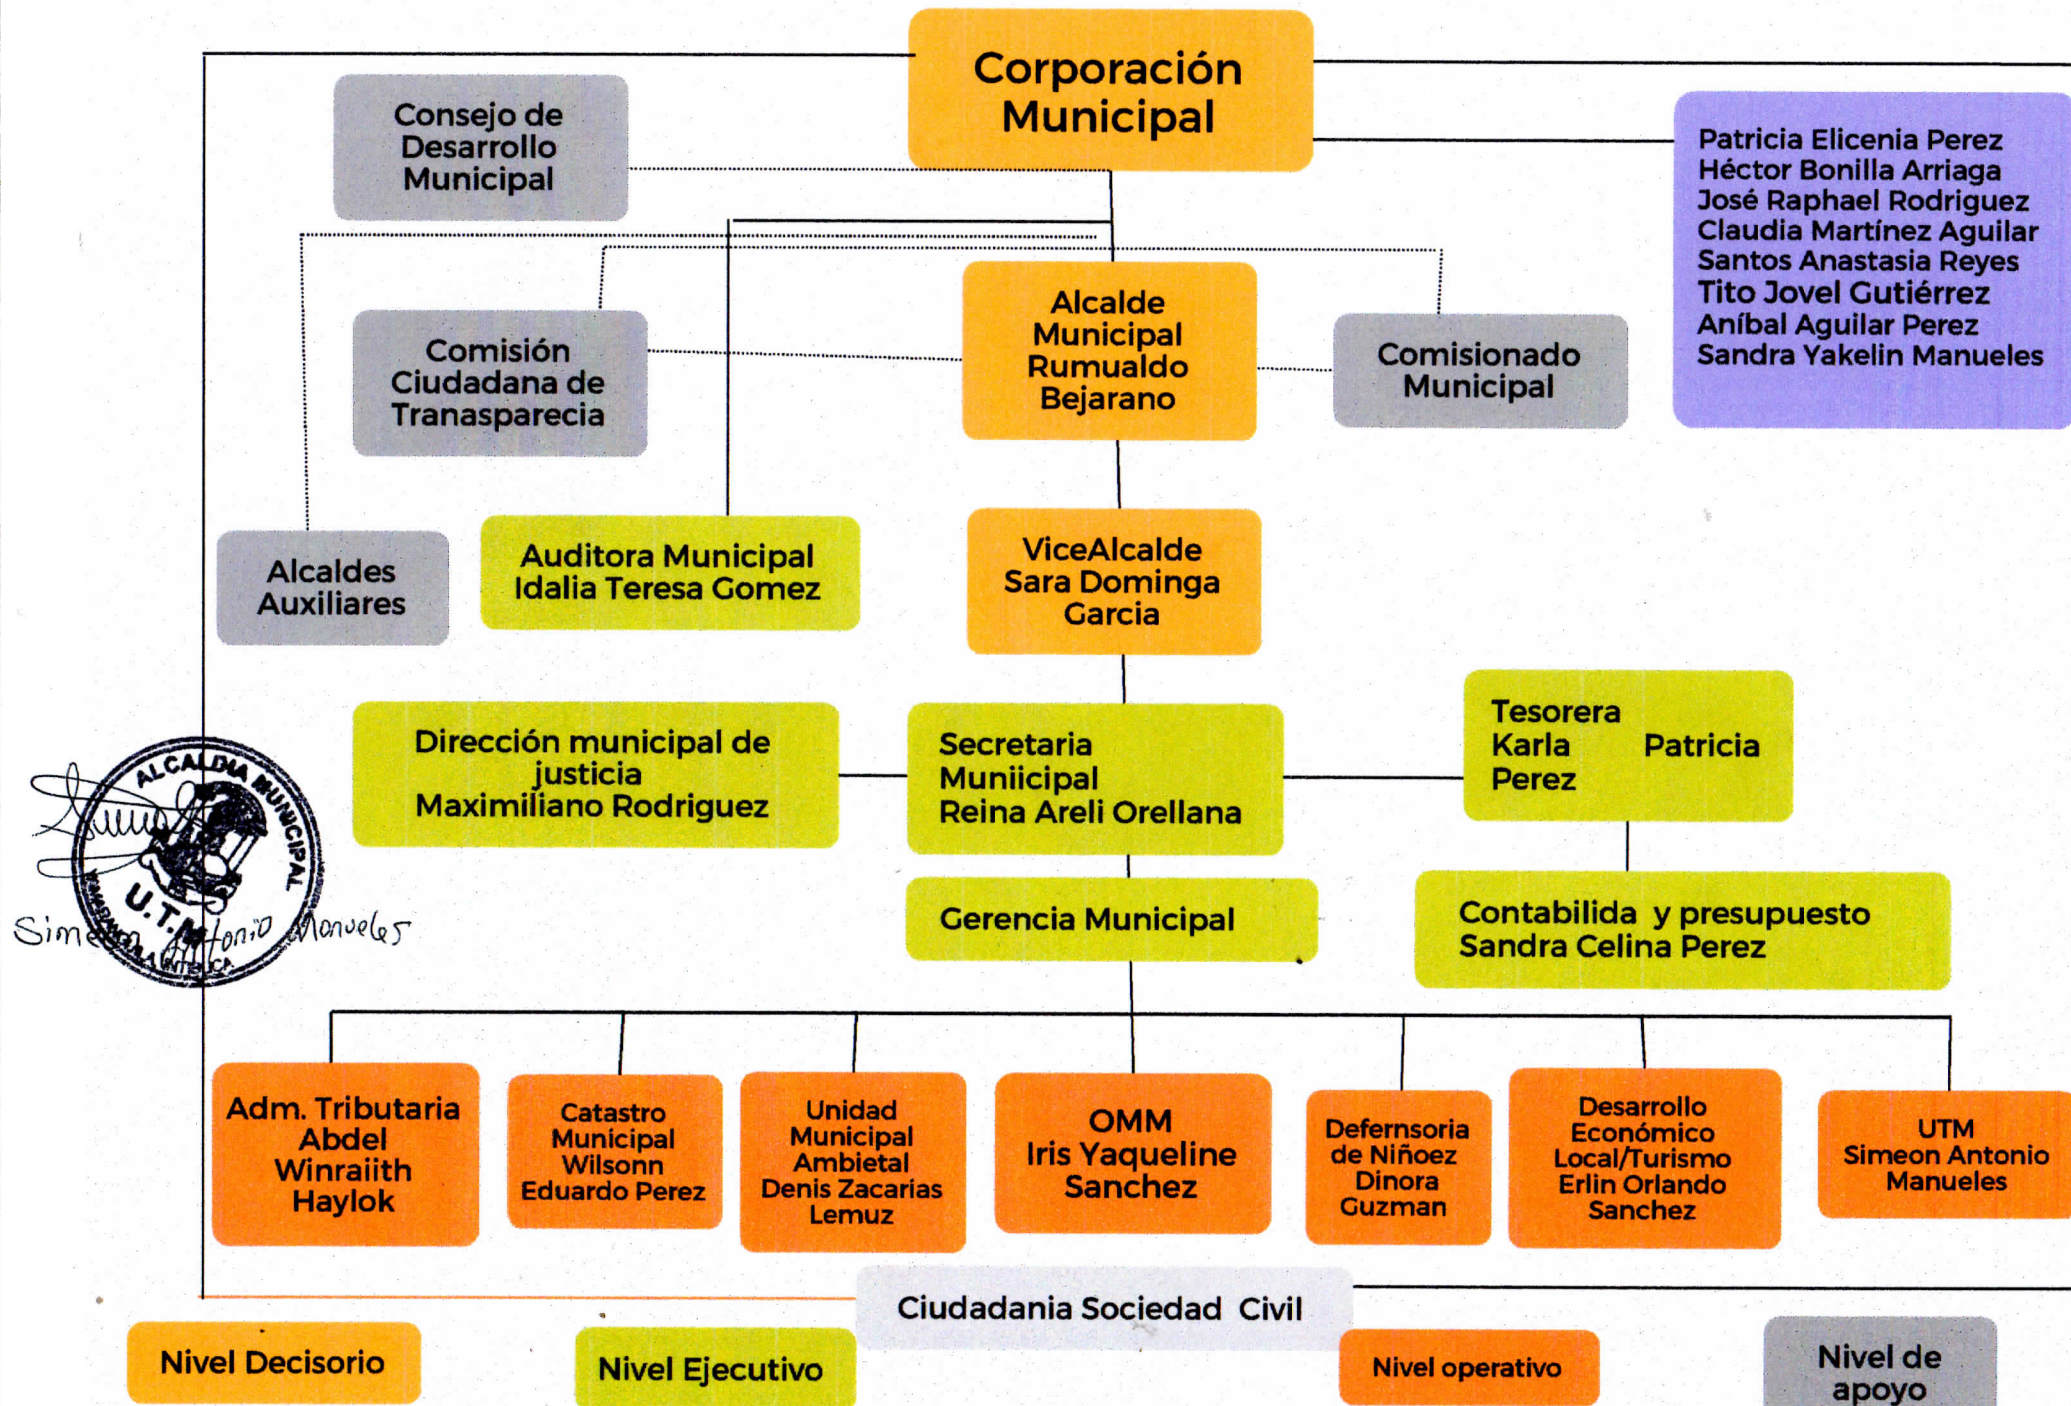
Corporación Municipal

Consejo de Desarrollo Municipal

Patricia Elicenia Perez
Héctor Bonilla Arriaga
José Raphael Rodriguez
Claudia Martínez Aguilar
Santos Anastasia Reyes
Tito Jovel Gutiérrez
Aníbal Aguilar Perez
Sandra Yakelin Manueles

Comisión Ciudadana de Tranasparecia

Alcalde Municipal Rumualdo Bejarano

Comisionado Municipal

Alcaldes Auxiliares

Auditora Municipal Idalia Teresa Gomez

ViceAlcalde Sara Dominga Garcia

Dirección municipal de justicia Maximiliano Rodriguez

Secretaria Muniicipal Reina Areli Orellana

Tesorera Karla Patricia Perez

ALCALDIA MUNICIPAL U.T.M. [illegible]

Simeon Antonio Manueles

Gerencia Municipal

Contabilida y presupuesto Sandra Celina Perez

Adm. Tributaria Abdel Winraiith Haylok

Catastro Municipal Wilsonn Eduardo Perez

Unidad Municipal Ambietal Denis Zacarias Lemuz

OMM Iris Yaqueline Sanchez

Defernsoria de Niñoez Dinora Guzman

Desarrollo Económico Local/Turismo Erlin Orlando Sanchez

UTM Simeon Antonio Manueles

Ciudadania Sociedad Civil

Nivel Decisorio

Nivel Ejecutivo

Nivel operativo

Nivel de apoyo